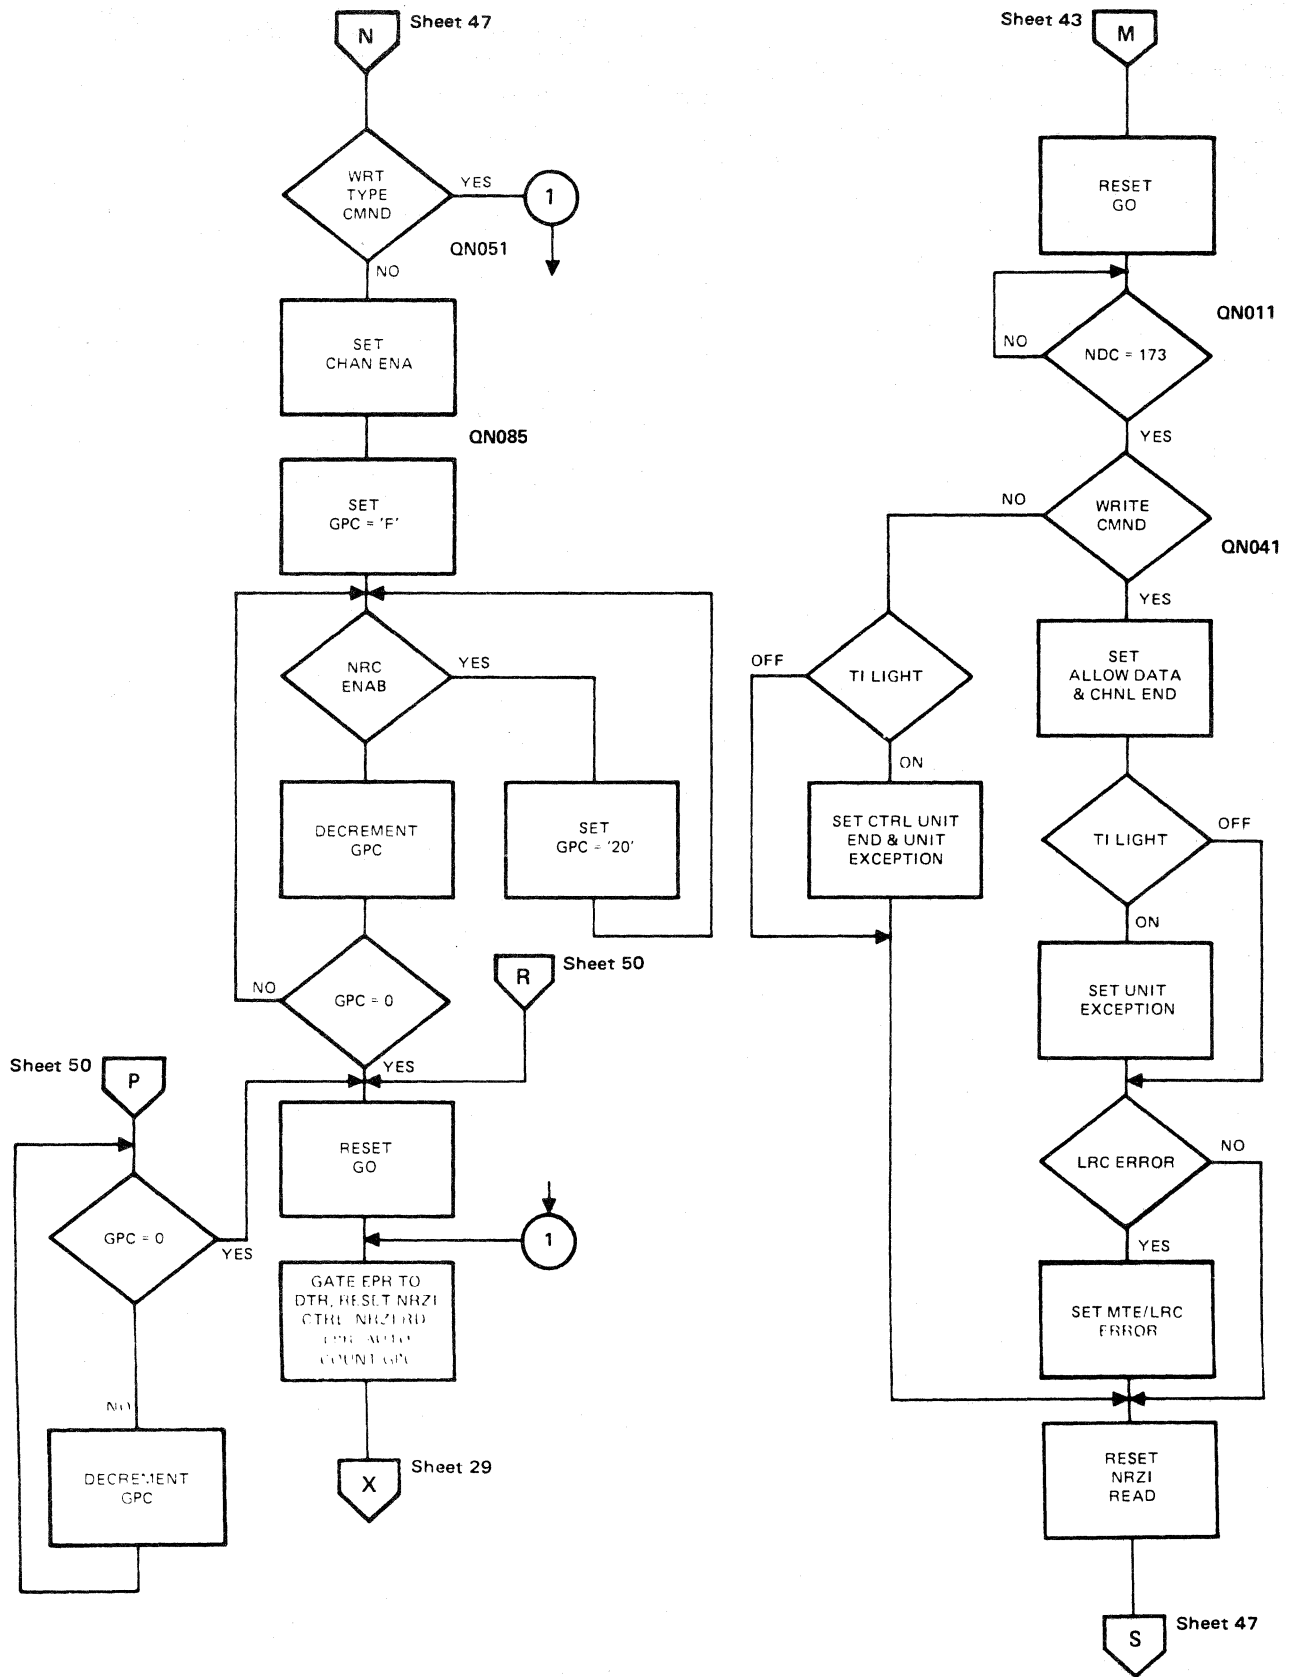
N Sheet 47

WRT TYPE CMND

YES

1

QN051

NO

SET CHAN ENA

QN085

SET GPC = 'F'

NRC ENAB

YES

DECREMENT GPC

SET GPC = '20'

NO

GPC = 0

R Sheet 50

YES

Sheet 50 P

RESET GO

GPC = 0

YES

1

GATE EPR TO DTR, RESET NRZI CTRL NRZI RD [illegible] COUNT GPC

NO

DECREMENT GPC

X Sheet 29

Sheet 43 M

RESET GO

QN011

NO

NDC = 173

YES

NO

WRITE CMND

QN041

YES

OFF

TI LIGHT

ON

SET ALLOW DATA & CHNL END

SET CTRL UNIT END & UNIT EXCEPTION

TI LIGHT

OFF

ON

SET UNIT EXCEPTION

LRC ERROR

NO

YES

SET MTE/LRC ERROR

RESET NRZI READ

S Sheet 47